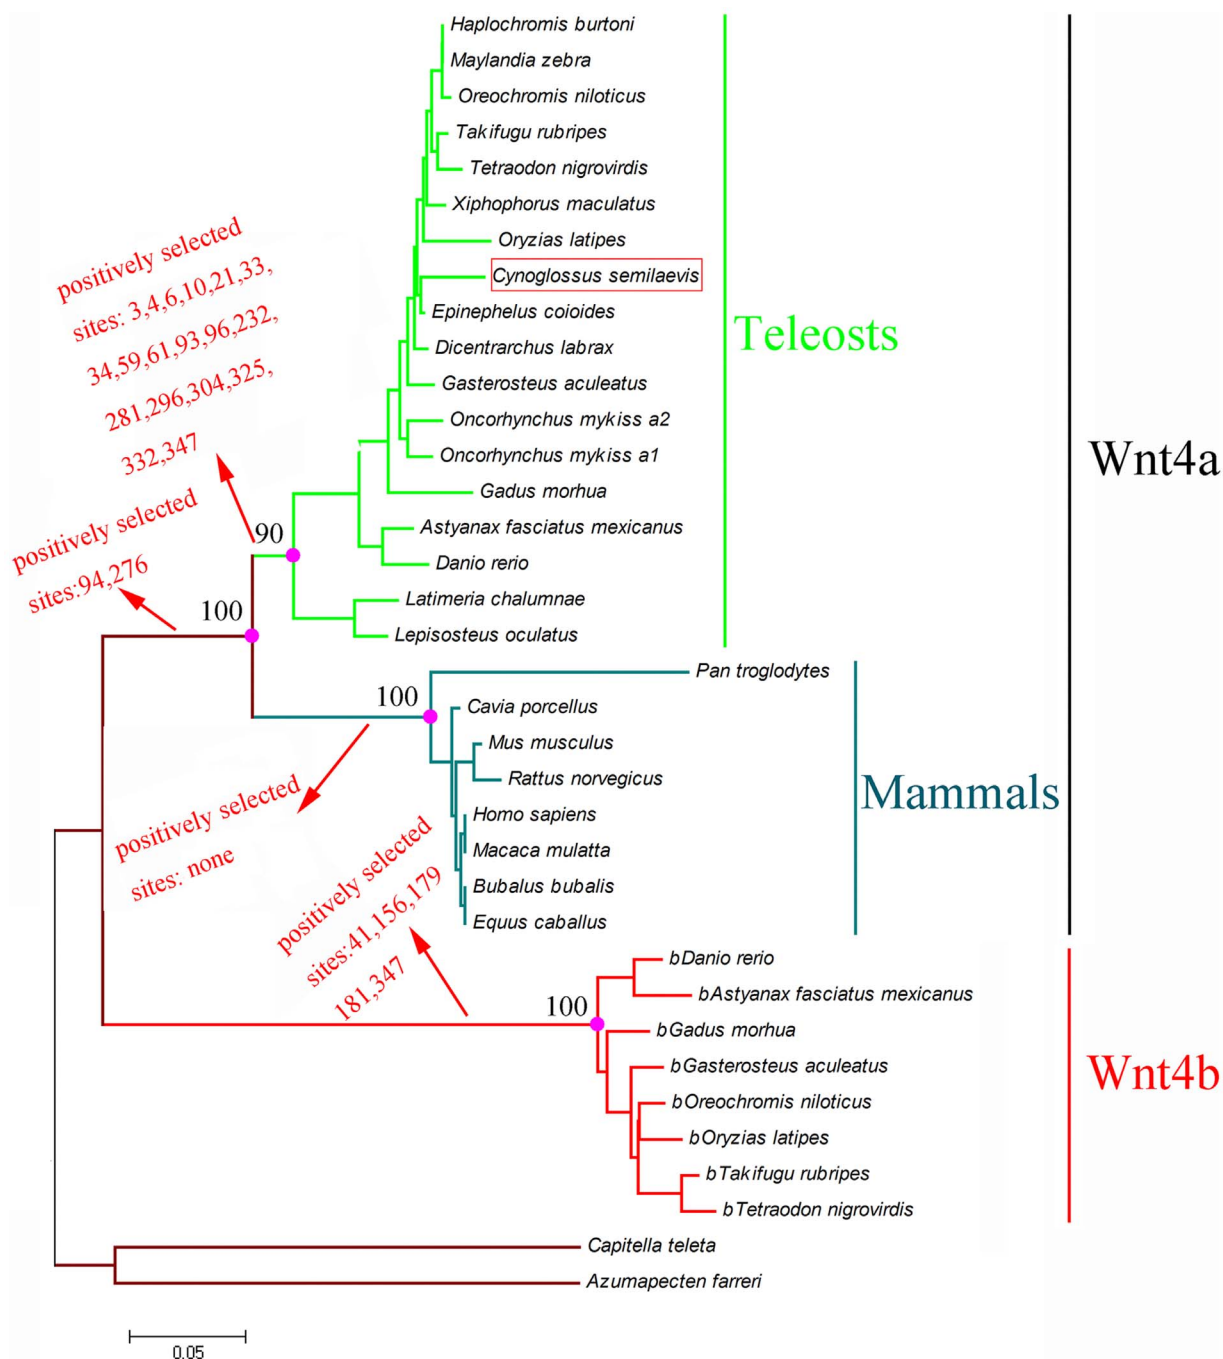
Haplochromis burtoni
Maylandia zebra
Oreochromis niloticus
Takifugu rubripes
Tetraodon nigrovirdis
Xiphophorus maculatus
Oryzias latipes
Cynoglossus semilaevis
Epinephelus coioides
Dicentrarchus labrax
Gasterosteus aculeatus
Oncorhynchus mykiss a2
Oncorhynchus mykiss a1
Gadus morhua
Astyanax fasciatus mexicanus
Danio rerio
Latimeria chalumnae
Lepisosteus oculatus

Teleosts

positively selected sites: 3,4,6,10,21,33, 34,59,61,93,96,232, 281,296,304,325, 332,347

90

positively selected sites:94,276

100

Pan troglodytes
100
Cavia porcellus
Mus musculus
Rattus norvegicus
Homo sapiens
Macaca mulatta
Bubalus bubalis
Equus caballus

Mammals

Wnt4a

positively selected sites: none

positively selected sites:41,156,179 181,347

bDanio rerio
bAstyanax fasciatus mexicanus
100
bGadus morhua
bGasterosteus aculeatus
bOreochromis niloticus
bOryzias latipes
bTakifugu rubripes
bTetraodon nigrovirdis

Wnt4b

Capitella teleta
Azumapecten farreri

0.05